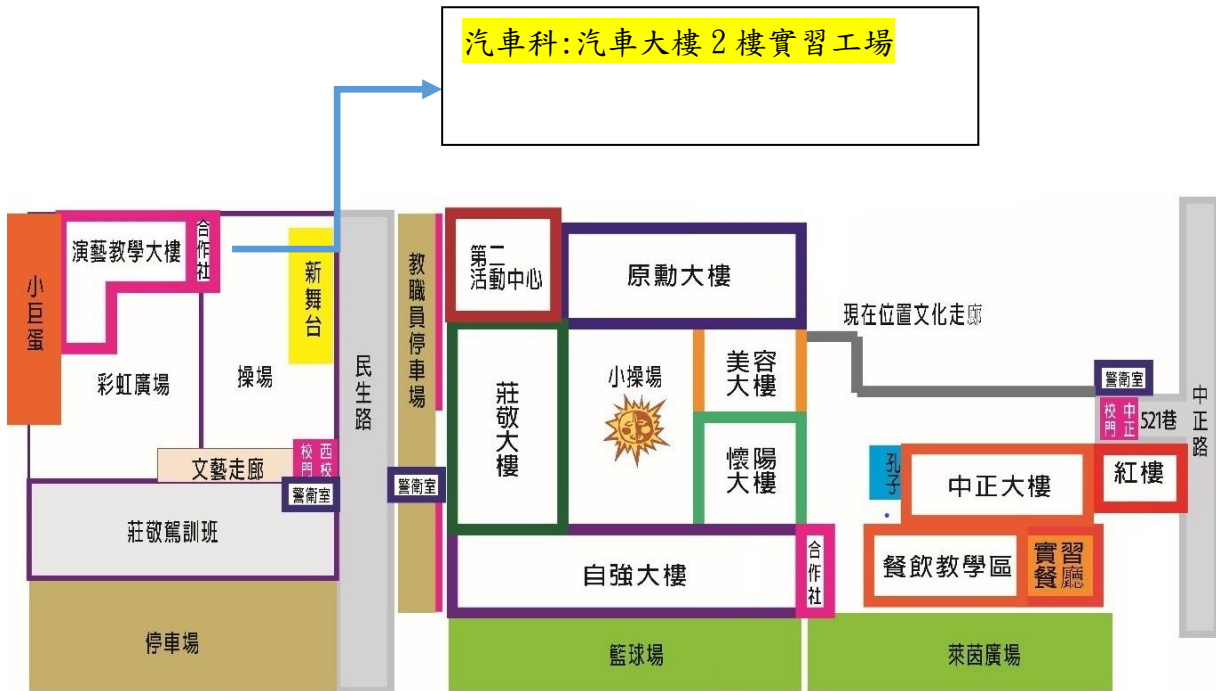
汽車科:汽車大樓 2 樓實習工場

小巨蛋
演藝教學大樓
合作社
新舞台
彩虹廣場
操場
文藝走廊
西校門
警衛室
莊敬駕訓班
停車場
民生路
教職員停車場
警衛室
第二活動中心
原動大樓
莊敬大樓
小操場
美容大樓
懷陽大樓
自強大樓
合作社
籃球場
現在位置文化走廊
警衛室
中正校門
521巷
中正路
孔子
中正大樓
紅樓
餐飲教學區
實習餐廳
萊茵廣場